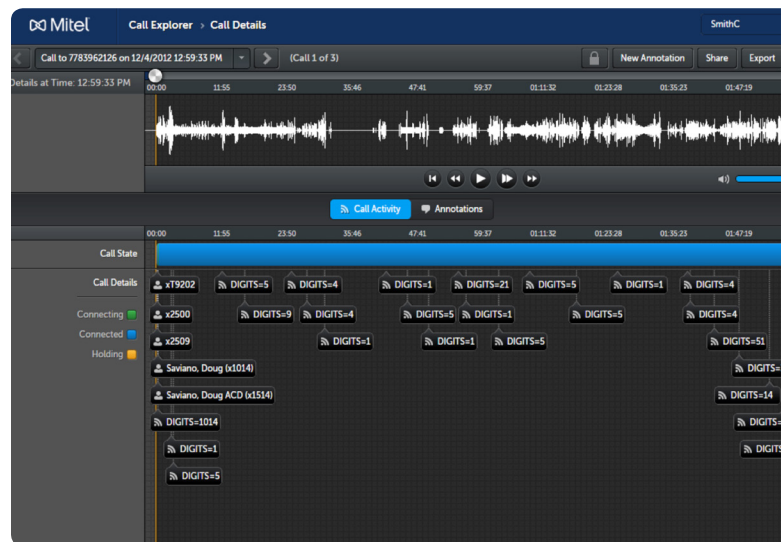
Mitel

Call Explorer > Call Details

SmithC

Call to 7783962126 on 12/4/2012 12:59:33 PM

(Call 1 of 3)

New Annotation

Share

Export

Details at Time: 12:59:33 PM

00:00 11:55 23:50 35:46 47:41 59:37 01:11:32 01:23:28 01:35:23 01:47:19

Call Activity

Annotations

00:00 11:55 23:50 35:46 47:41 59:37 01:11:32 01:23:28 01:35:23 01:47:19

Call State

Call Details

Connecting

Connected

Holding

xT9202

DIGITS=5

DIGITS=4

DIGITS=1

DIGITS=21

DIGITS=5

DIGITS=1

DIGITS=4

x2500

DIGITS=9

DIGITS=4

DIGITS=5

DIGITS=1

DIGITS=5

DIGITS=4

x2509

DIGITS=1

DIGITS=1

DIGITS=5

DIGITS=51

Saviano, Doug (x1014)

DIGITS=

Saviano, Doug ACD (x1514)

DIGITS=14

DIGITS=1014

DIGITS=

DIGITS=1

DIGITS

DIGITS=5